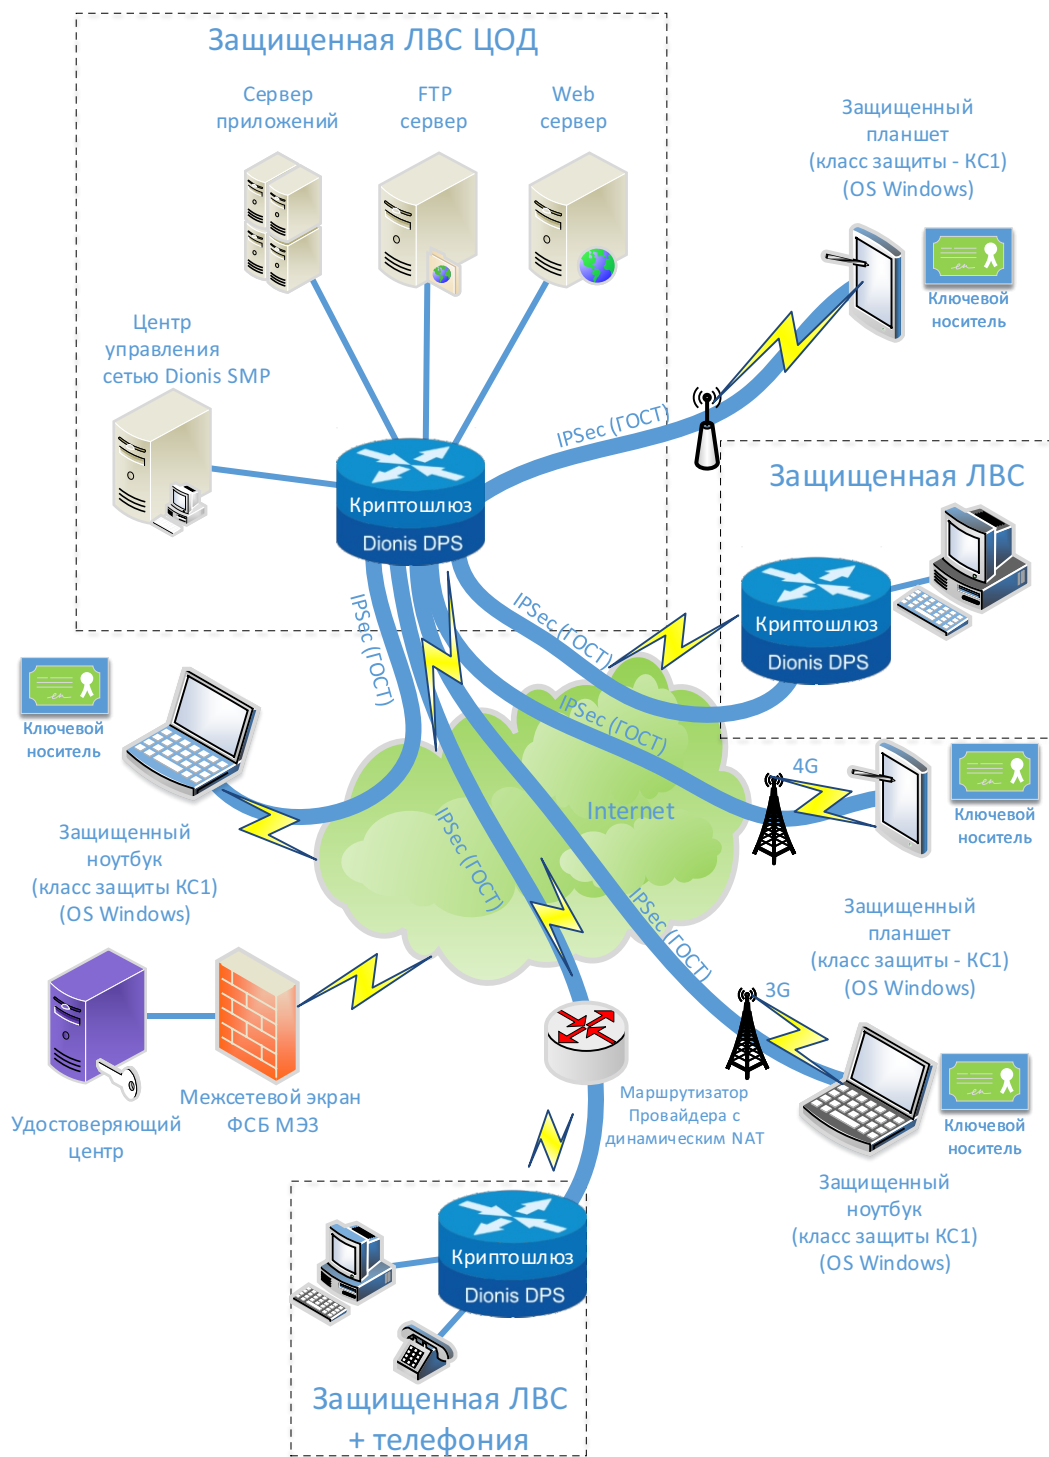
Защищенная ЛВС ЦОД

Сервер приложений

FTP сервер

Web сервер

Центр управления сетью Dionis SMP

Криптошлюз Dionis DPS

Защищенный планшет (класс защиты - КС1) (OS Windows)

Ключевой носитель

IPSec (ГОСТ)

Защищенная ЛВС

Криптошлюз Dionis DPS

IPSec (ГОСТ)

IPSec (ГОСТ)

IPSec (ГОСТ)

Ключевой носитель

Защищенный ноутбук (класс защиты КС1) (OS Windows)

Internet

4G

Ключевой носитель

IPSec (ГОСТ)

IPSec (ГОСТ)

Защищенный планшет (класс защиты - КС1) (OS Windows)

3G

Удостоверяющий центр

Межсетевой экран ФСБ МЭЗ

Маршрутизатор Провайдера с динамическим NAT

Ключевой носитель

Защищенный ноутбук (класс защиты КС1) (OS Windows)

Криптошлюз Dionis DPS

Защищенная ЛВС + телефония